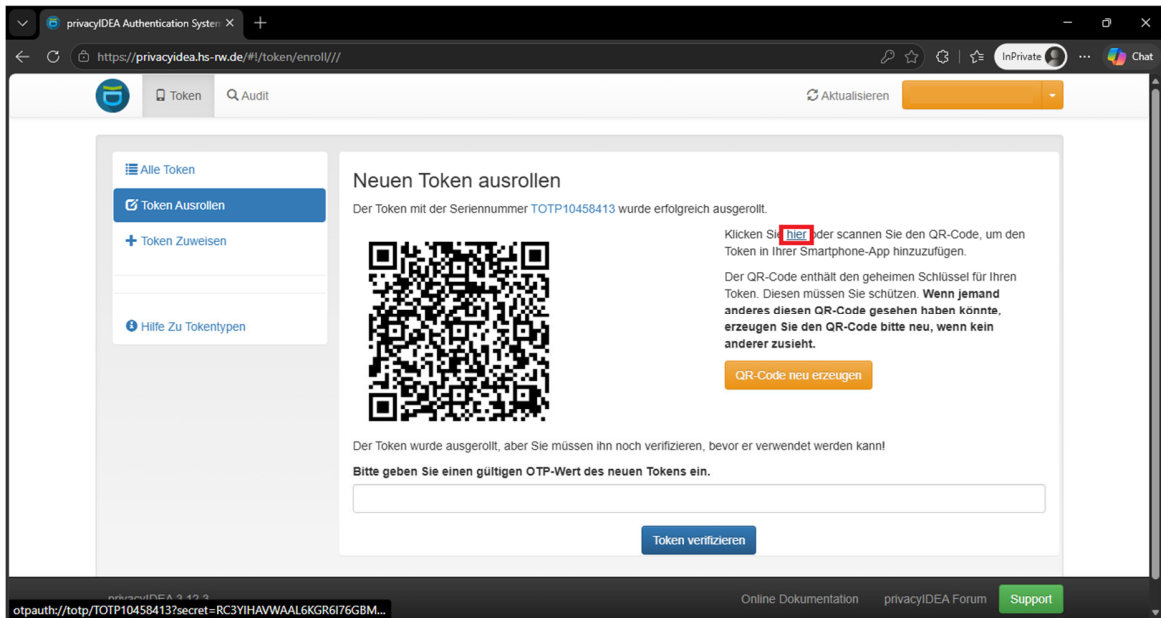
privacyIDEA Authentication System ×

https://privacyidea.hs-rw.de/#!/token/enroll///

InPrivate

Chat

Token

Audit

Aktualisieren

Alle Token

Token Ausrollen

Token Zuweisen

Hilfe Zu Tokentypen

Neuen Token ausrollen

Der Token mit der Seriennummer TOTP10458413 wurde erfolgreich ausgerollt.

Klicken Sie hier oder scannen Sie den QR-Code, um den Token in Ihrer Smartphone-App hinzuzufügen.

Der QR-Code enthält den geheimen Schlüssel für Ihren Token. Diesen müssen Sie schützen. **Wenn jemand anderes diesen QR-Code gesehen haben könnte, erzeugen Sie den QR-Code bitte neu, wenn kein anderer zusieht.**

QR-Code neu erzeugen

Der Token wurde ausgerollt, aber Sie müssen ihn noch verifizieren, bevor er verwendet werden kann!

**Bitte geben Sie einen gültigen OTP-Wert des neuen Tokens ein.**

Token verifizieren

privacyIDEA 3.12.3

otpauth://totp/TOTP10458413?secret=RC3YIHAVWAAL6KGR6I76GBM...

Online Dokumentation

privacyIDEA Forum

Support